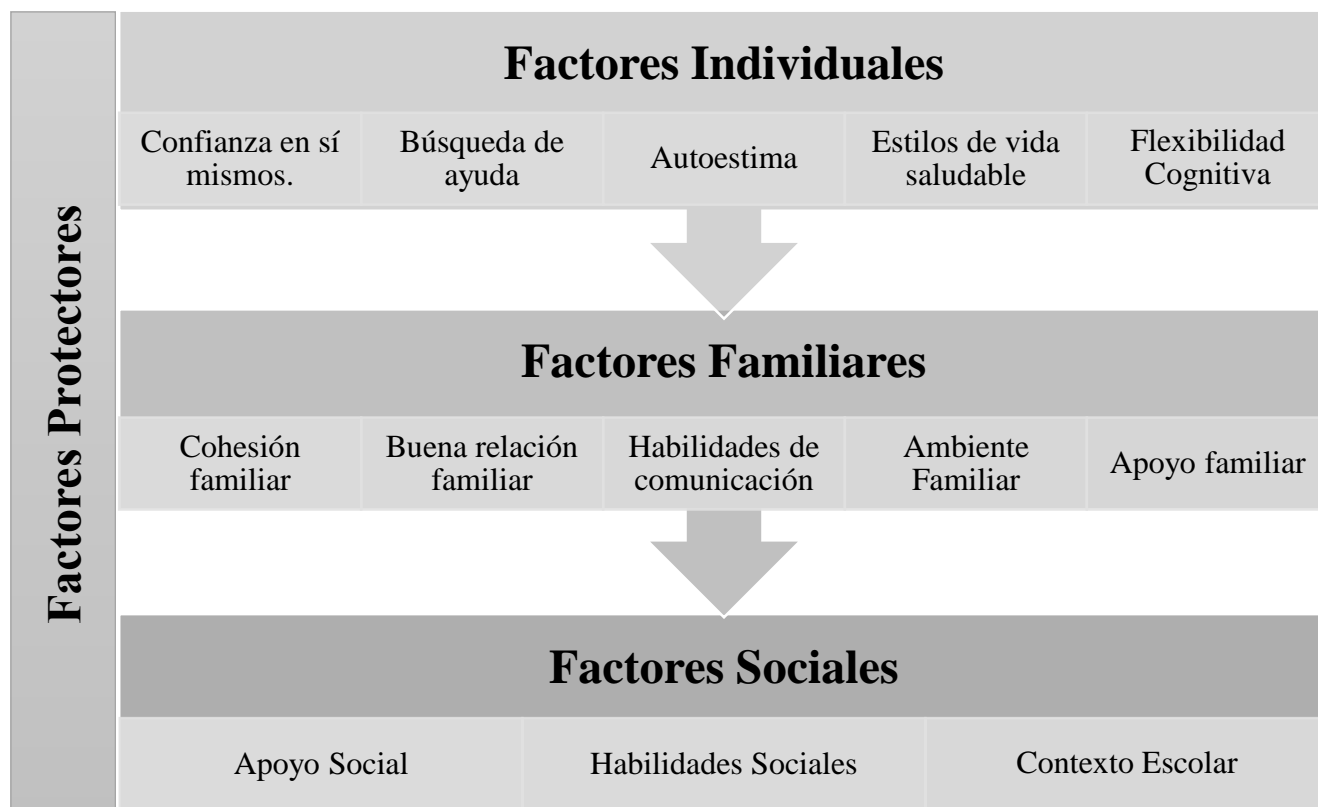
Factores Protectores

Factores Individuales

Confianza en sí mismos.

Búsqueda de ayuda

Autoestima

Estilos de vida saludable

Flexibilidad Cognitiva

Factores Familiares

Cohesión familiar

Buena relación familiar

Habilidades de comunicación

Ambiente Familiar

Apoyo familiar

Factores Sociales

Apoyo Social

Habilidades Sociales

Contexto Escolar